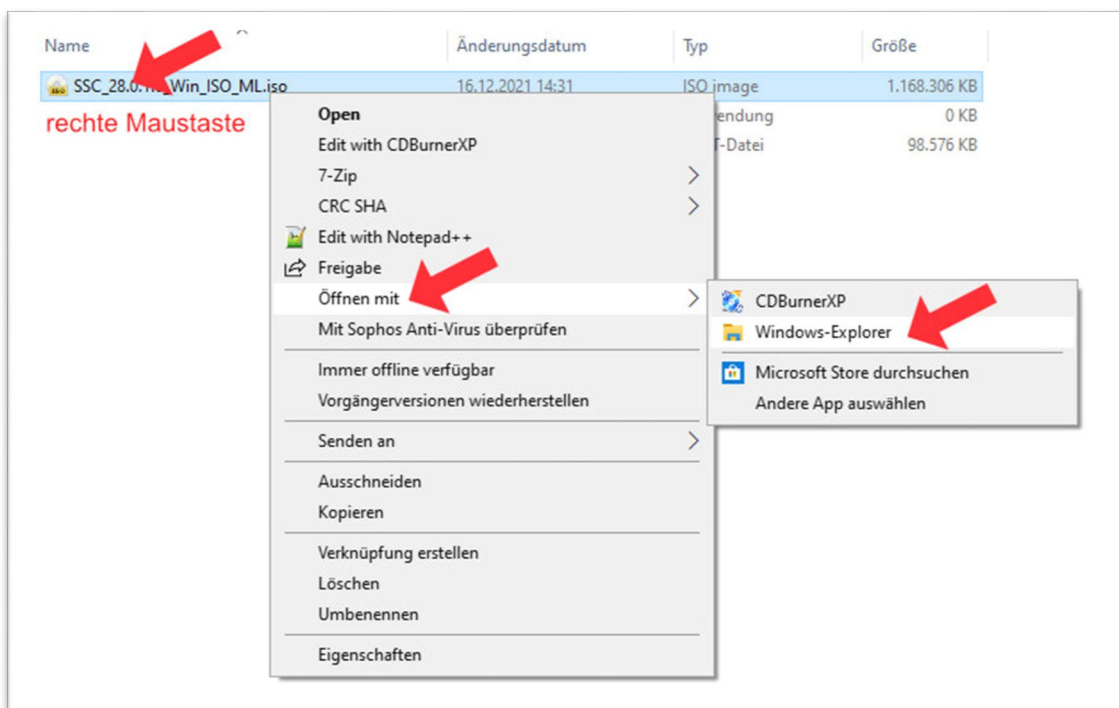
| Name | Änderungsdatum | Typ | Größe |
|---|---|---|---|
| SSC_28.0.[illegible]_Win_ISO_ML.iso | 16.12.2021 14:31 | ISO image | 1.168.306 KB |
| | | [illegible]endung | 0 KB |
| | | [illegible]T-Datei | 98.576 KB |

rechte Maustaste

Open
Edit with CDBurnerXP
7-Zip
CRC SHA
Edit with Notepad++
Freigabe
Öffnen mit
Mit Sophos Anti-Virus überprüfen
Immer offline verfügbar
Vorgängerversionen wiederherstellen
Senden an
Ausschneiden
Kopieren
Verknüpfung erstellen
Löschen
Umbenennen
Eigenschaften

CDBurnerXP
Windows-Explorer
Microsoft Store durchsuchen
Andere App auswählen